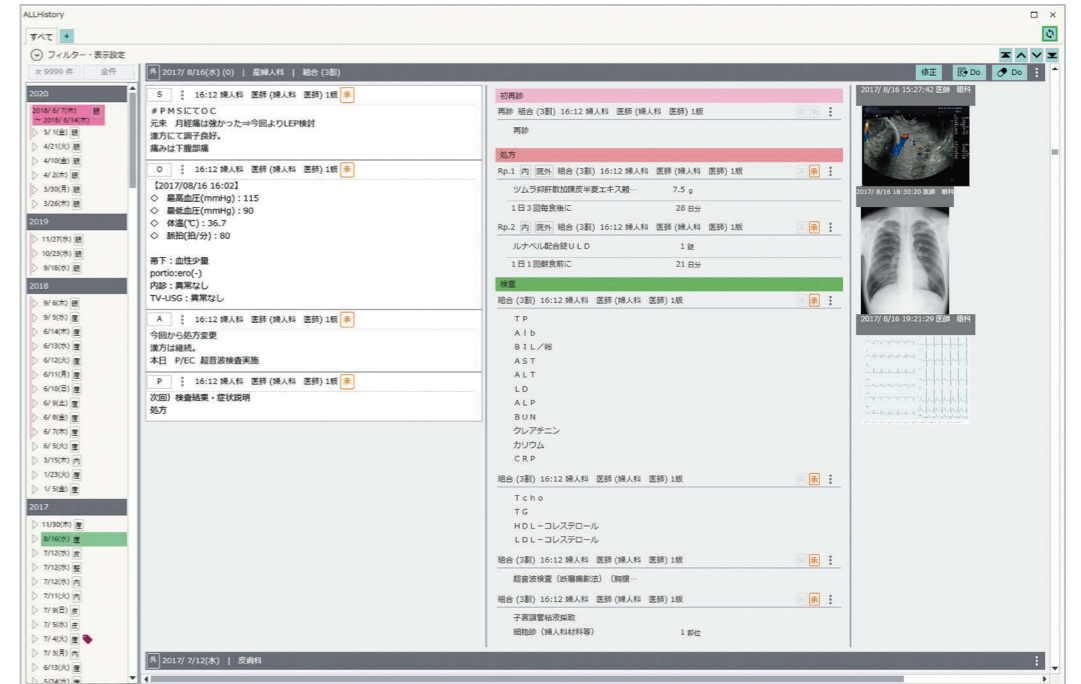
ALLHistory

すべて +

フィルター・表示設定

次 9999 件 全件

2020
2018/ 6/ 7(木) 眼 ~ 2018/ 6/14(木)
5/ 1(金) 眼
4/21(火) 眼
4/10(金) 眼
4/ 2(木) 眼
3/30(月) 眼
3/26(木) 眼

2019
11/27(水) 眼
10/23(水) 眼
9/18(水) 眼

2018
9/ 6(木) 眼
9/ 5(水) 産
6/14(木) 産
6/13(水) 産
6/12(火) 産
6/11(月) 産
6/10(日) 産
6/ 9(土) 産
6/ 8(金) 産
6/ 7(木) 産
6/ 5(火) 産
3/15(木) 内
1/23(火) 内
1/ 5(金) 産

2017
11/30(木) 産
8/16(水) 産
7/12(水) 皮
7/12(水) 整
7/12(水) 内
7/11(火) 内
7/ 9(日) 皮
7/ 5(水) 皮
7/ 4(火) 皮
7/ 3(月) 内
6/13(火) 内

外 2017/ 8/16(水) (0) | 産婦人科 | 組合 (3割)

修正 Do Do

S 16:12 婦人科 医師 (婦人科 医師) 1版 承
#PMSにてOC
元来 月経痛は強かった⇒今回よりLEP検討
漢方にて調子良好。
痛みは下腹部痛

O 16:12 婦人科 医師 (婦人科 医師) 1版 承
【2017/08/16 16:02】
◇ 最高血圧(mmHg) : 115
◇ 最低血圧(mmHg) : 90
◇ 体温(℃) : 36.7
◇ 脈拍(拍/分) : 80

帯下 : 血性少量
portio:ero(-)
内診 : 異常なし
TV-USG : 異常なし

A 16:12 婦人科 医師 (婦人科 医師) 1版 承
今回から処方変更
漢方は継続。
本日 P/EC 超音波検査実施

P 16:12 婦人科 医師 (婦人科 医師) 1版 承
次回) 検査結果・症状説明
処方

初再診
再診 組合 (3割) 16:12 婦人科 医師 (婦人科 医師) 1版
再診

処方
Rp.1 内 院外 組合 (3割) 16:12 婦人科 医師 (婦人科 医師) 1版 承
ツムラ抑肝散加陳皮半夏エキス顆… 7.5 g
1日3回毎食後に 28 日分
Rp.2 内 院外 組合 (3割) 16:12 婦人科 医師 (婦人科 医師) 1版 承
ルナベル配合錠ULD 1 錠
1日1回朝食前に 21 日分

検査
組合 (3割) 16:12 婦人科 医師 (婦人科 医師) 1版 承
TP
Alb
BIL/総
AST
ALT
LD
ALP
BUN
クレアチニン
カリウム
CRP

組合 (3割) 16:12 婦人科 医師 (婦人科 医師) 1版 承
Tcho
TG
HDL-コレステロール
LDL-コレステロール

組合 (3割) 16:12 婦人科 医師 (婦人科 医師) 1版 承
超音波検査 (断層撮影法) (胸腹…

組合 (3割) 16:12 婦人科 医師 (婦人科 医師) 1版 承
子宮頸管粘液採取
細胞診 (婦人科材料等) 1 部位

2017/ 8/16 15:27:42 医師 眼科
2017/ 8/16 18:30:20 医師 眼科
2017/ 8/16 19:21:29 医師 眼科

外 2017/ 7/12(水) | 皮膚科